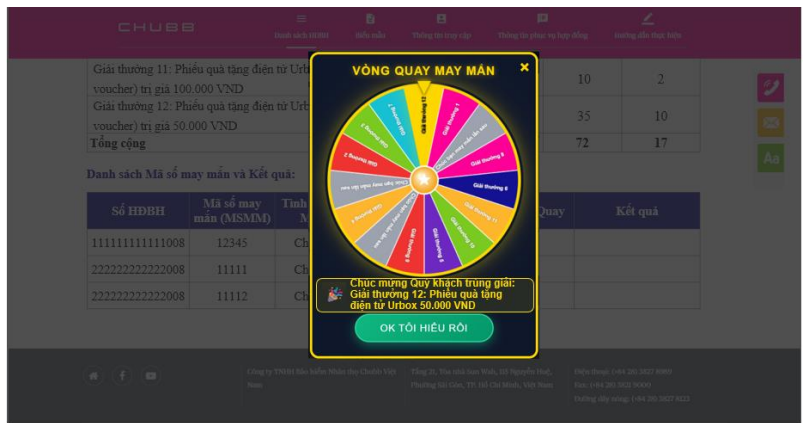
CHUBB

Danh sách HĐBH
Biểu mẫu
Thông tin truy cập
Thông tin phục vụ hợp đồng
Hướng dẫn thực hiện

Giải thưởng 11: Phiếu quà tặng điện tử Urb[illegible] voucher) trị giá 100.000 VND | 10 | 2
Giải thưởng 12: Phiếu quà tặng điện tử Urb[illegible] voucher) trị giá 50.000 VND | 35 | 10
Tổng cộng | 72 | 17

Danh sách Mã số may mắn và Kết quả:

| Số HĐBH | Mã số may mắn (MSMM) | Tình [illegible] | Quay | Kết quả |
|---|---|---|---|---|
| 111111111111008 | 12345 | Ch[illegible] | | |
| 222222222222008 | 11111 | Ch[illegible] | | |
| 222222222222008 | 11112 | Ch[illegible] | | |

VÒNG QUAY MAY MẮN
×

Giải thưởng 1
Chúc bạn may mắn lần sau
Giải thưởng 5
Giải thưởng 6
Giải thưởng 11
Giải thưởng 10
Giải thưởng 9
Giải thưởng 8
Giải thưởng 4
Chúc bạn may mắn lần sau
Giải thưởng 2
Giải thưởng 3
Giải thưởng 12
Giải thưởng 7
Giải đặc biệt

Chúc mừng Quý khách trúng giải:
Giải thưởng 12: Phiếu quà tặng điện tử Urbox 50.000 VND

OK TÔI HIỂU RỒI

Aa

Công ty TNHH Bảo hiểm Nhân thọ Chubb Việt Nam
Tầng 21, Tòa nhà Sun Wah, 115 Nguyễn Huệ, Phường Bến Thành, TP. Hồ Chí Minh, Việt Nam
Điện thoại: (+84 28) 3827 8989
Fax: (+84 28) 3821 9000
Đường dây nóng: (+84 28) 3827 8123